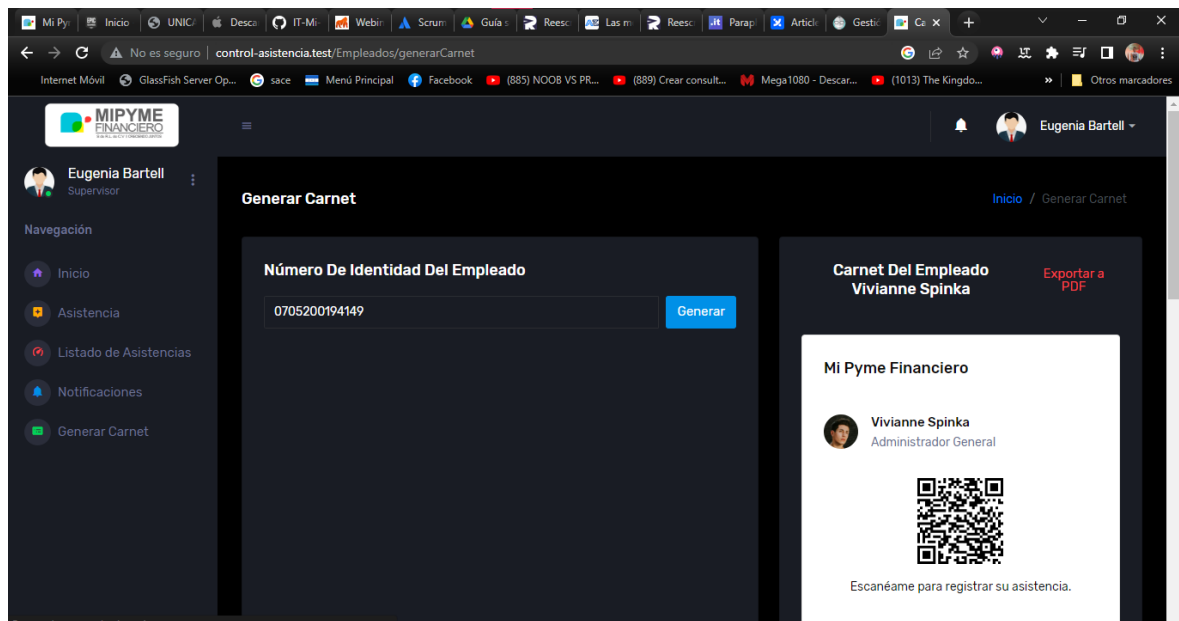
Mi Pym | Inicio | UNICA | Desca | IT-Mi | Webin | Scrum | Guía s | Reesc | Las m | Reesc | Parap | Article | Gestic | Ca ×

No es seguro | control-asistencia.test/Empleados/generarCarnet

Internet Móvil | GlassFish Server Op... | sace | Menú Principal | Facebook | (885) NOOB VS PR... | (889) Crear consult... | Mega1080 - Descar... | (1013) The Kingdo... | » | Otros marcadores

MIPYME FINANCIERO

Eugenia Bartell

Eugenia Bartell
Supervisor

Navegación

Inicio

Asistencia

Listado de Asistencias

Notificaciones

Generar Carnet

Generar Carnet

Inicio / Generar Carnet

Número De Identidad Del Empleado

0705200194149

Generar

Carnet Del Empleado Vivianne Spinka

Exportar a PDF

Mi Pyme Financiero

Vivianne Spinka
Administrador General

Escanéame para registrar su asistencia.